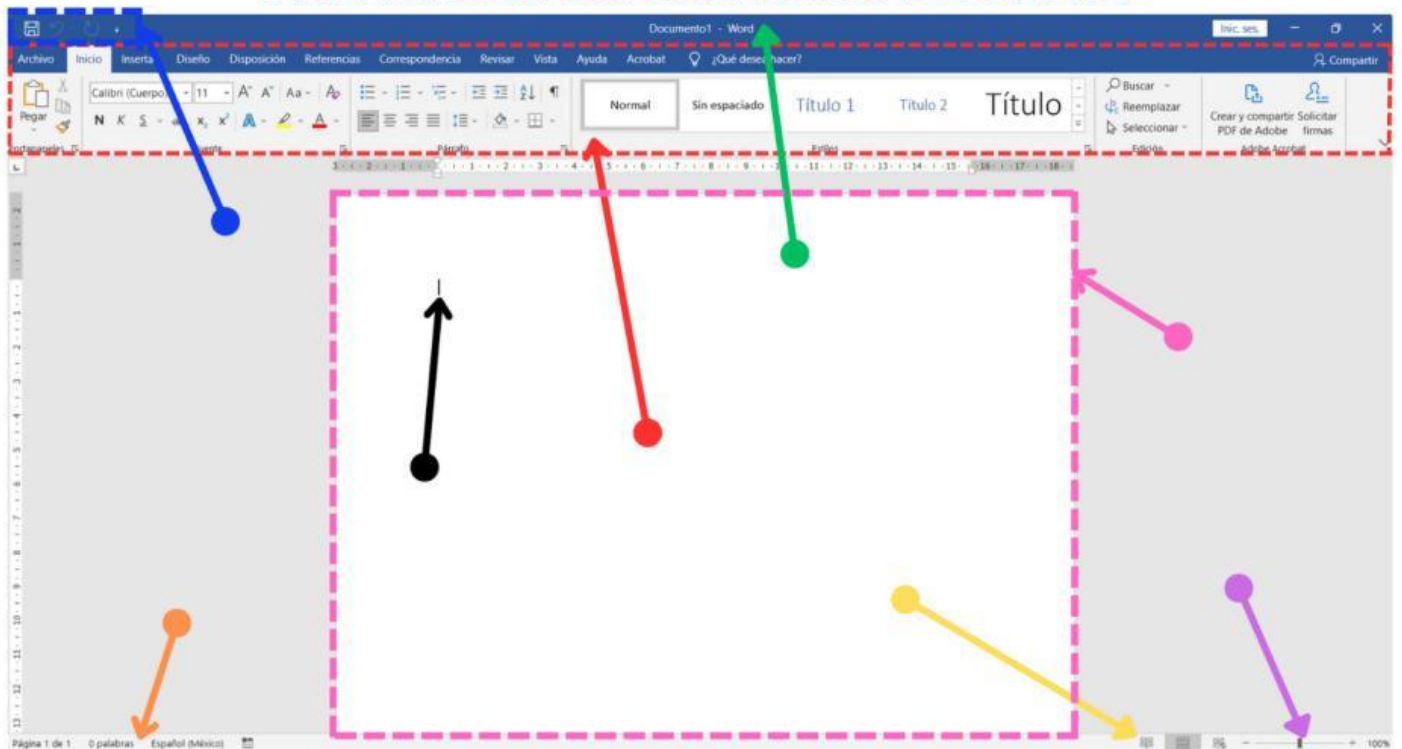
Documento1 - Word

Inic. ses.

Archivo Inicio Insertar Diseño Disposición Referencias Correspondencia Revisar Vista Ayuda Acrobat ¿Qué desea hacer?

Compartir

Pegar

Calibri (Cuerpo) 11

N K S

Portapapeles Fuente Párrafo

Normal Sin espaciado Título 1 Título 2 Título

Estilos

Buscar
Reemplazar
Seleccionar

Edición

Crear y compartir PDF de Adobe

Solicitar firmas

Adobe Acrobat

Página 1 de 1 0 palabras Español (México)

100%